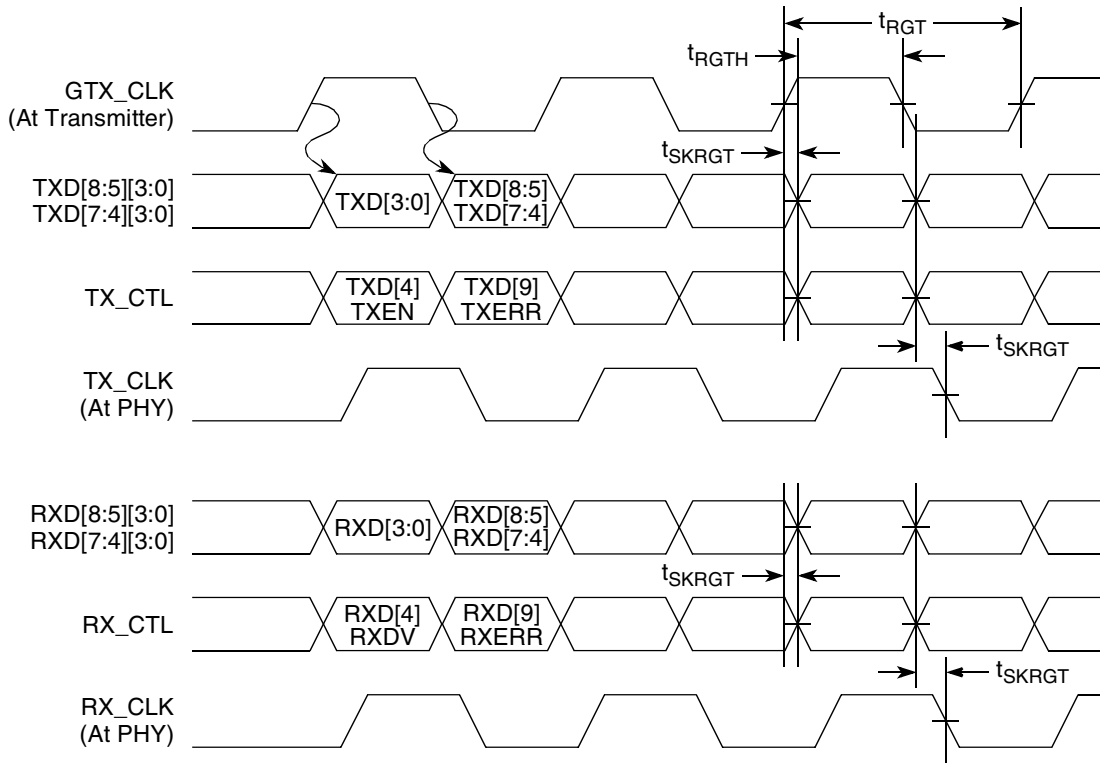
$t_{RGT}$

$t_{RGTH}$

GTX_CLK (At Transmitter)

$t_{SKRGT}$

TXD[8:5][3:0]
TXD[7:4][3:0]

TXD[3:0]

TXD[8:5]
TXD[7:4]

TX_CTL

TXD[4]
TXEN

TXD[9]
TXERR

$t_{SKRGT}$

TX_CLK (At PHY)

RXD[8:5][3:0]
RXD[7:4][3:0]

RXD[3:0]

RXD[8:5]
RXD[7:4]

$t_{SKRGT}$

RX_CTL

RXD[4]
RXDV

RXD[9]
RXERR

$t_{SKRGT}$

RX_CLK (At PHY)